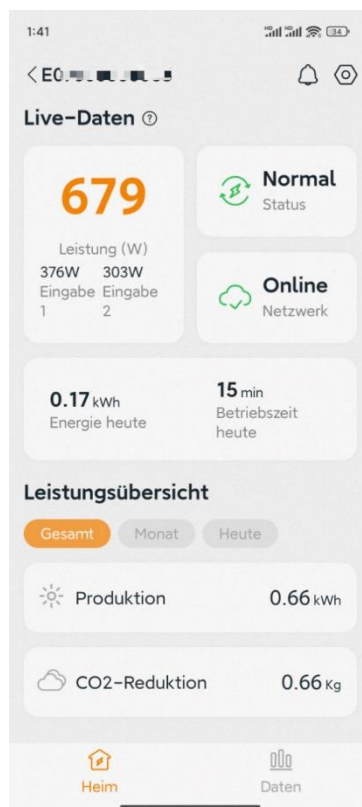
1:41

34

< E0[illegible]

Live-Daten

679

Leistung (W)

376W
Eingabe 1

303W
Eingabe 2

Normal
Status

Online
Netzwerk

0.17 kWh
Energie heute

15 min
Betriebszeit heute

Leistungsübersicht

Gesamt

Monat

Heute

Produktion

0.66 kWh

CO2-Reduktion

0.66 Kg

Heim

Daten